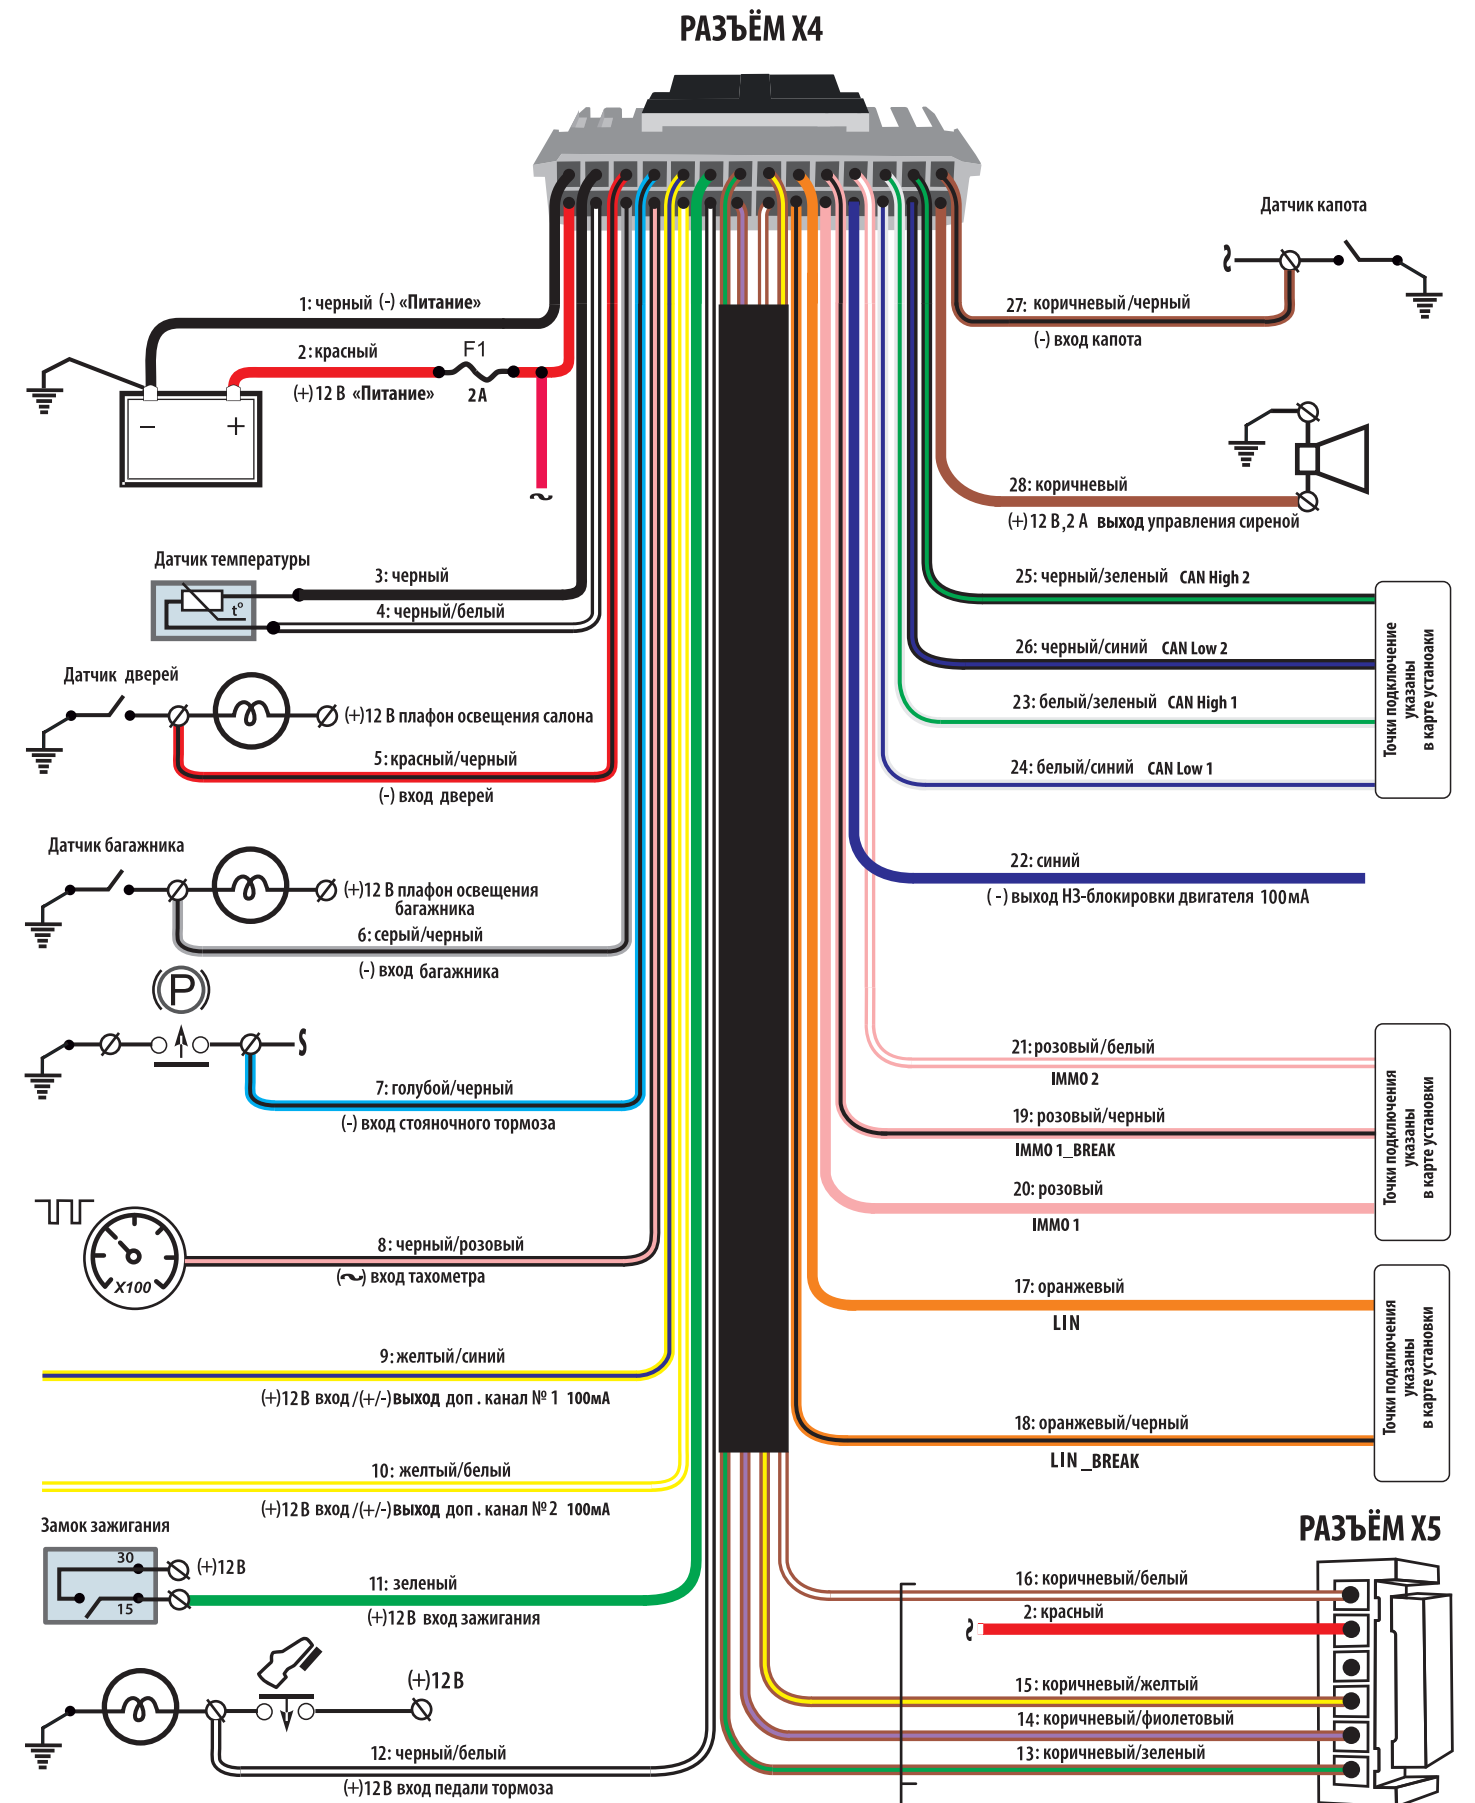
РАЗЪЁМ X4

Датчик капота

1: черный (-) «Питание»

27: коричневый/черный

(-) вход капота

2: красный

F1

(+)12 В «Питание»

2 А

28: коричневый

(+)12 В,2 А выход управления сиреной

Датчик температуры

3: черный

t°

4: черный/белый

25: черный/зеленый CAN High 2

26: черный/синий CAN Low 2

Точки подключения указаны в карте установки

Датчик дверей

(+)12 В плафон освещения салона

23: белый/зеленый CAN High 1

5: красный/черный

24: белый/синий CAN Low 1

(-) вход дверей

Датчик багажника

22: синий

(+)12 В плафон освещения багажника

( - ) выход НЗ-блокировки двигателя 100мА

6: серый/черный

(-) вход багажника

P

7: голубой/черный

(-) вход стояночного тормоза

21: розовый/белый

IMMO 2

19: розовый/черный

IMMO 1_BREAK

Точки подключения указаны в карте установки

20: розовый

IMMO 1

X100

8: черный/розовый

(~) вход тахометра

17: оранжевый

LIN

Точки подключения указаны в карте установки

9: желтый/синий

(+)12В вход/(+/-)выход доп. канал № 1 100мА

18: оранжевый/черный

LIN _BREAK

10: желтый/белый

(+)12В вход/(+/-)выход доп. канал № 2 100мА

РАЗЪЁМ X5

Замок зажигания

30

(+)12В

15

11: зеленый

(+)12В вход зажигания

16: коричневый/белый

2: красный

(+)12В

15: коричневый/желтый

14: коричневый/фиолетовый

12: черный/белый

13: коричневый/зеленый

(+)12В вход педали тормоза